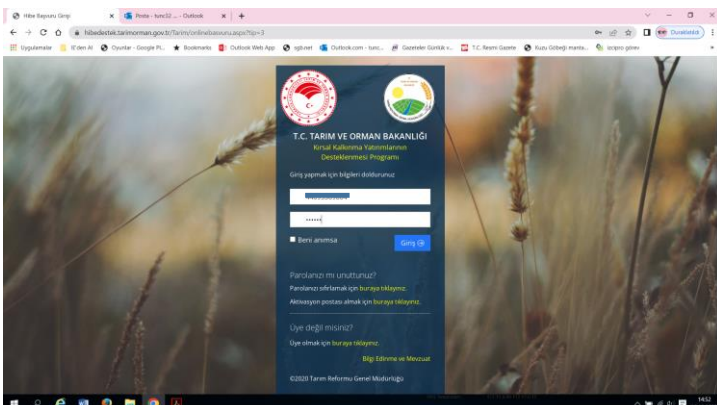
Hibe Başvuru Girişi | Posta - tunc32 ... - Outlook | +

hibedestek.tarimorman.gov.tr/Tarim/onlinebasvuru.aspx?tip=3

Uygulamalar | 0'dan Al | Oyunlar - Google Pl... | Bookmarks | Outlook Web App | sgb.net | Outlook.com - tunc... | Gazeteler Günlük v... | T.C. Resmi Gazete | Kuzu Gölbeği mants... | ipcipro giriş

Duraklatıldı

T.C. TARIM VE ORMAN BAKANLIĞI

Kırsal Kalkınma Yatırımlarının Desteklenmesi Programı

Giriş yapmak için bilgileri doldurunuz

••••••

Beni anımsa

Giriş

Parolanızı mı unuttunuz?

Parolanızı sıfırlamak için buraya tıklayınız.

Aktivasyon postası almak için buraya tıklayınız.

Üye değil misiniz?

Üye olmak için buraya tıklayınız.

Bilgi Edinme ve Mevzuat

©2020 Tarım Reformu Genel Müdürlüğü

14:52